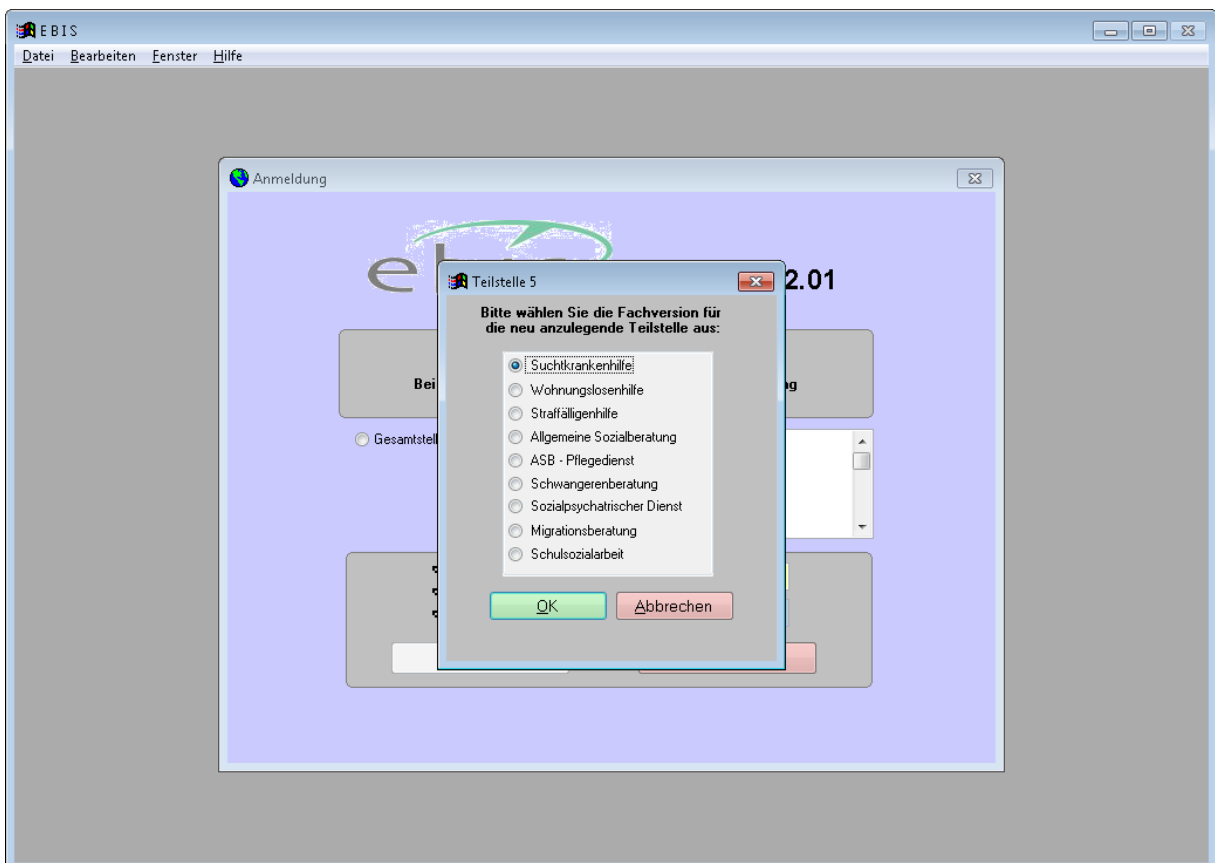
EBIS

Datei Bearbeiten Fenster Hilfe

Anmeldung

e

2.01

Bei

ng

Gesamtstell

Teilstelle 5

Bitte wählen Sie die Fachversion für die neu anzulegende Teilstelle aus:

Suchtkrankenhilfe
Wohnungslosenhilfe
Straffälligenhilfe
Allgemeine Sozialberatung
ASB - Pflegedienst
Schwangerenberatung
Sozialpsychatrischer Dienst
Migrationsberatung
Schulsozialarbeit

OK
Abbrechen